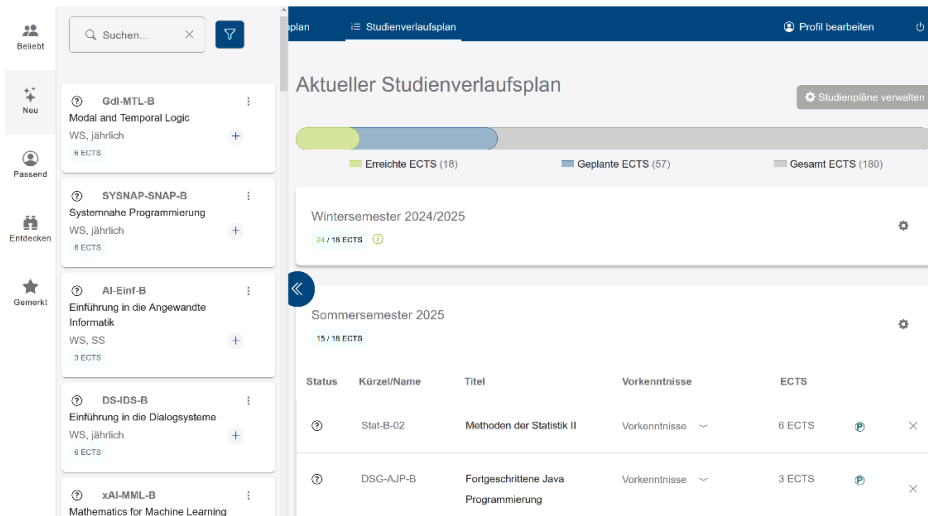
Beliebt

Neu

Passend

Entdecken

Gemerkt

Suchen...

GdI-MTL-B
Modal and Temporal Logic
WS, jährlich
6 ECTS

SYSNAP-SNAP-B
Systemnahe Programmierung
WS, jährlich
6 ECTS

AI-Einf-B
Einführung in die Angewandte Informatik
WS, SS
3 ECTS

DS-IDS-B
Einführung in die Dialogsysteme
WS, jährlich
6 ECTS

xAI-MML-B
Mathematics for Machine Learning

plan
Studienverlaufsplan
Profil bearbeiten

Aktueller Studienverlaufsplan

Studienpläne verwalten

Erreichte ECTS (18)
Geplante ECTS (57)
Gesamt ECTS (180)

Wintersemester 2024/2025
24 / 18 ECTS

Sommersemester 2025
15 / 18 ECTS

| Status | Kürzel/Name | Titel | Vorkenntnisse | ECTS |
|---|---|---|---|---|
| | Stat-B-02 | Methoden der Statistik II | Vorkenntnisse | 6 ECTS |
| | DSG-AJP-B | Fortgeschrittene Java Programmierung | Vorkenntnisse | 3 ECTS |